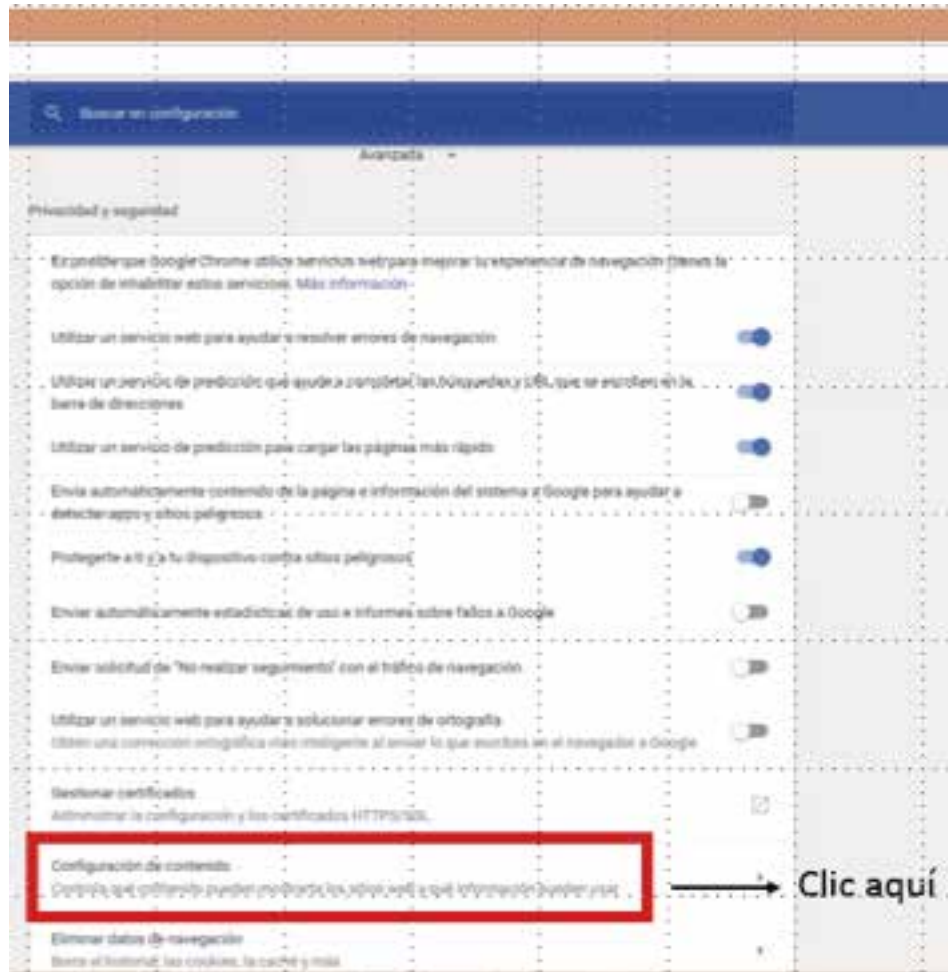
Buscar en configuración

Avanzada

Privacidad y seguridad

Es posible que Google Chrome utilice servicios web para mejorar tu experiencia de navegación. Tienes la opción de inhabilitar estos servicios. Más información

Utilizar un servicio web para ayudar a resolver errores de navegación

Utilizar un servicio de predicción que ayude a completar las búsquedas y URL que se escriben en la barra de direcciones

Utilizar un servicio de predicción para cargar las páginas más rápido

Envía automáticamente contenido de la página e información del sistema a Google para ayudar a detectar apps y sitios peligrosos

Protegerte a ti y a tu dispositivo contra sitios peligrosos

Enviar automáticamente estadísticas de uso e informes sobre fallos a Google

Enviar solicitud de "No realizar seguimiento" con el tráfico de navegación

Utilizar un servicio web para ayudar a solucionar errores de ortografía
Obtén una corrección ortográfica más inteligente al enviar lo que escribes en el navegador a Google

Gestionar certificados
Administrar la configuración y los certificados HTTPS/SSL

Configuración de contenido
Controla qué contenido pueden mostrarte los sitios web y qué información pueden usar

Clic aquí

Eliminar datos de navegación
Borra el historial, las cookies, la caché y más